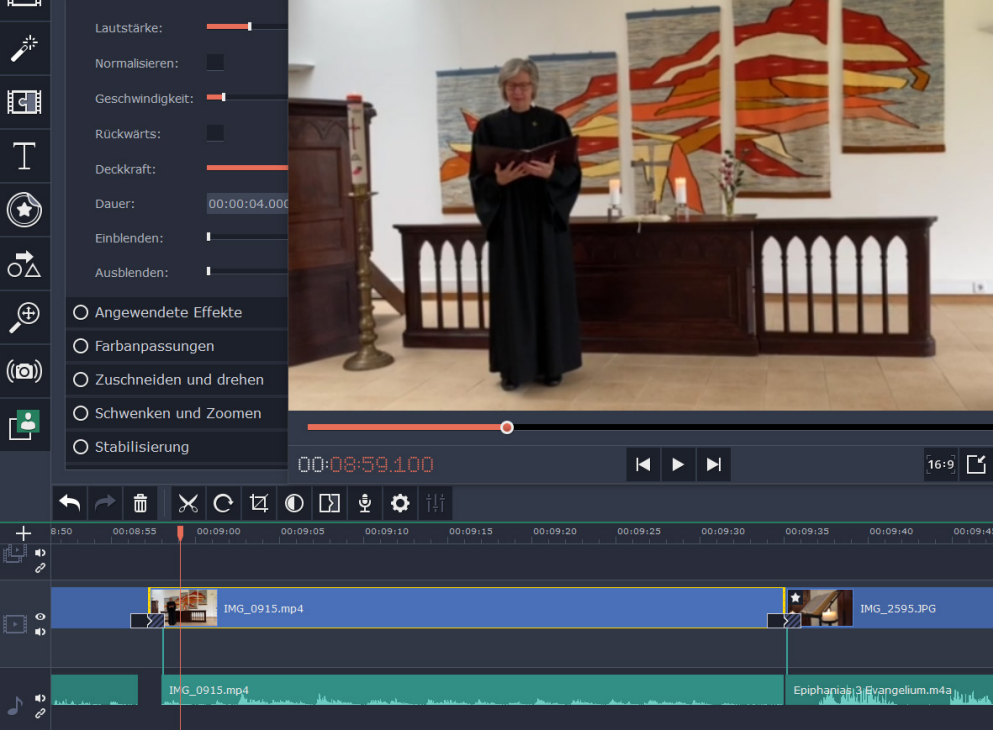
Lautstärke:

Normalisieren:

Geschwindigkeit:

Rückwärts:

Deckkraft:

Dauer: 00:00:04.000

Einblenden:

Ausblenden:

Angewendete Effekte

Farbanpassungen

Zuschneiden und drehen

Schwenken und Zoomen

Stabilisierung

00:08:59.100

16:9

8:50 00:08:55 00:09:00 00:09:05 00:09:10 00:09:15 00:09:20 00:09:25 00:09:30 00:09:35 00:09:40 00:09:4

IMG_0915.mp4

IMG_2595.JPG

IMG_0915.mp4

Epiphanias 3 Evangelium.m4a